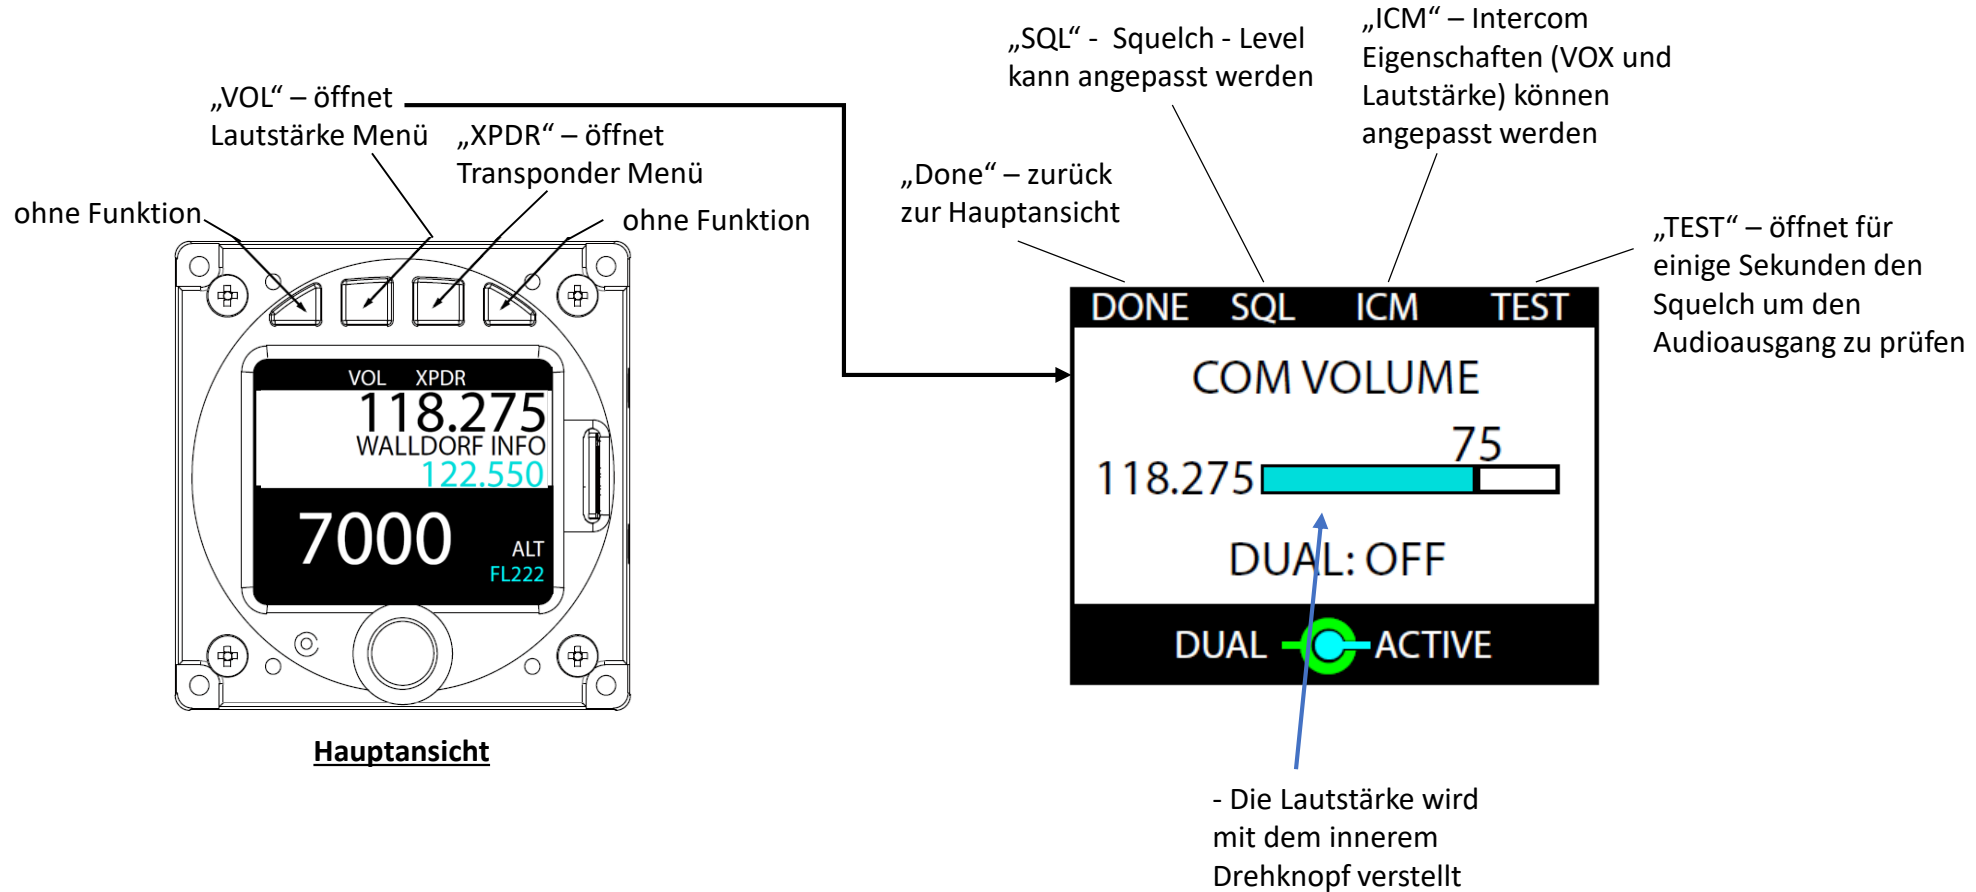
„VOL“ – öffnet Lautstärke Menü

„XPDR“ – öffnet Transponder Menü

ohne Funktion

ohne Funktion

VOL XPDR
118.275
WALLDORF INFO
122.550
7000
ALT
FL222

Hauptansicht

„SQL“ - Squelch - Level kann angepasst werden

„ICM“ – Intercom Eigenschaften (VOX und Lautstärke) können angepasst werden

„Done“ – zurück zur Hauptansicht

„TEST“ – öffnet für einige Sekunden den Squelch um den Audioausgang zu prüfen

DONE SQL ICM TEST
COM VOLUME
75
118.275
DUAL: OFF
DUAL ACTIVE

- Die Lautstärke wird mit dem innerem Drehknopf verstellt